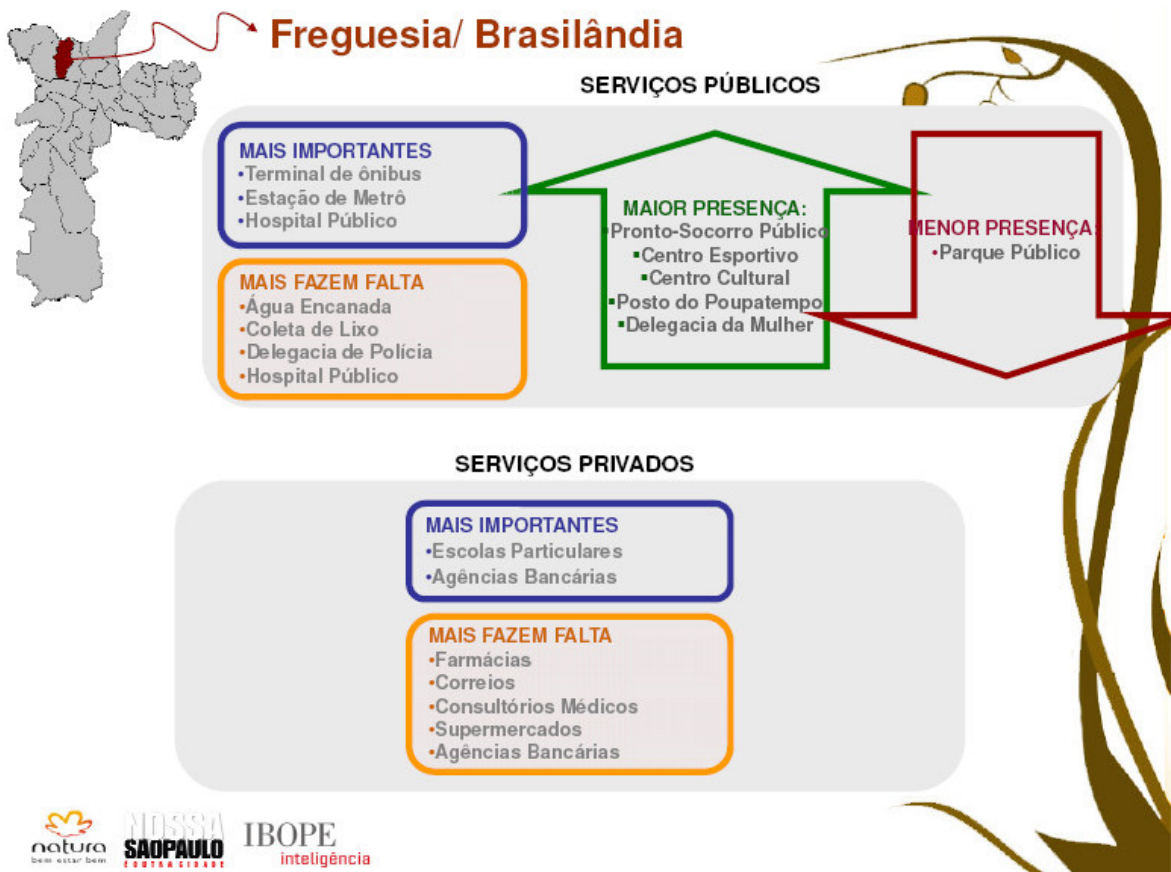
Freguesia/ Brasilândia

SERVIÇOS PÚBLICOS

MAIS IMPORTANTES
•Terminal de ônibus
•Estação de Metrô
•Hospital Público

MAIS FAZEM FALTA
•Água Encanada
•Coleta de Lixo
•Delegacia de Polícia
•Hospital Público

MAIOR PRESENÇA:
•Pronto-Socorro Público
•Centro Esportivo
•Centro Cultural
•Posto do Poupatempo
•Delegacia da Mulher

MENOR PRESENÇA:
•Parque Público

SERVIÇOS PRIVADOS

MAIS IMPORTANTES
•Escolas Particulares
•Agências Bancárias

MAIS FAZEM FALTA
•Farmácias
•Correios
•Consultórios Médicos
•Supermercados
•Agências Bancárias

natura
bem estar bem
NOSSA SÃOPAULO
OUTRA CIDADE
IBOPE
inteligência